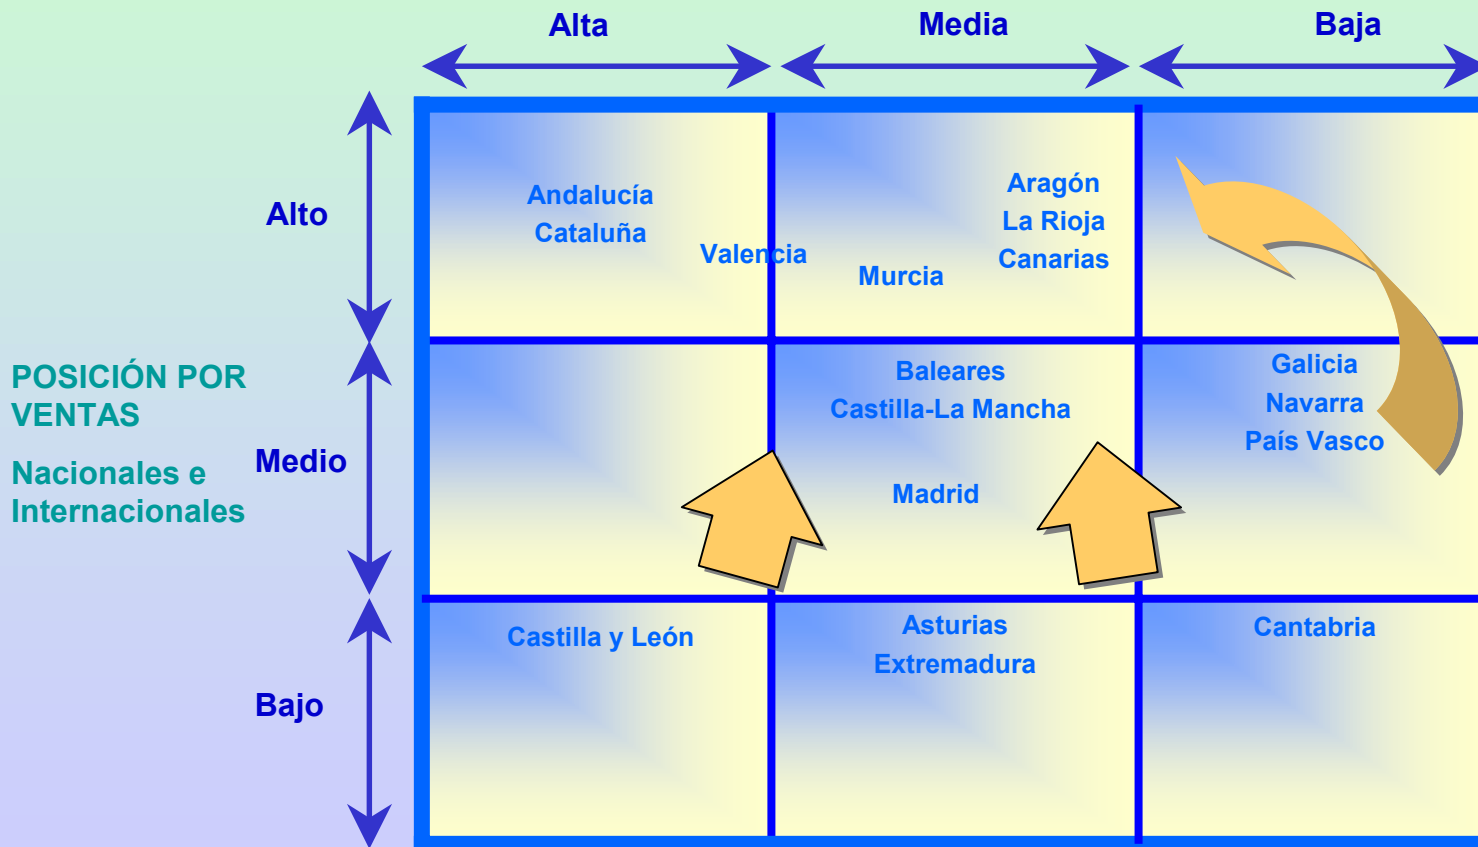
Alta | Media | Baja

POSICIÓN POR VENTAS

Nacionales e Internacionales

|  | Alta | Media | Baja |
|---|---|---|---|
| Alto | Andalucía Cataluña Valencia | Murcia Aragón La Rioja Canarias | |
| Medio | | Baleares Castilla-La Mancha Madrid | Galicia Navarra País Vasco |
| Bajo | Castilla y León | Asturias Extremadura | Cantabria |